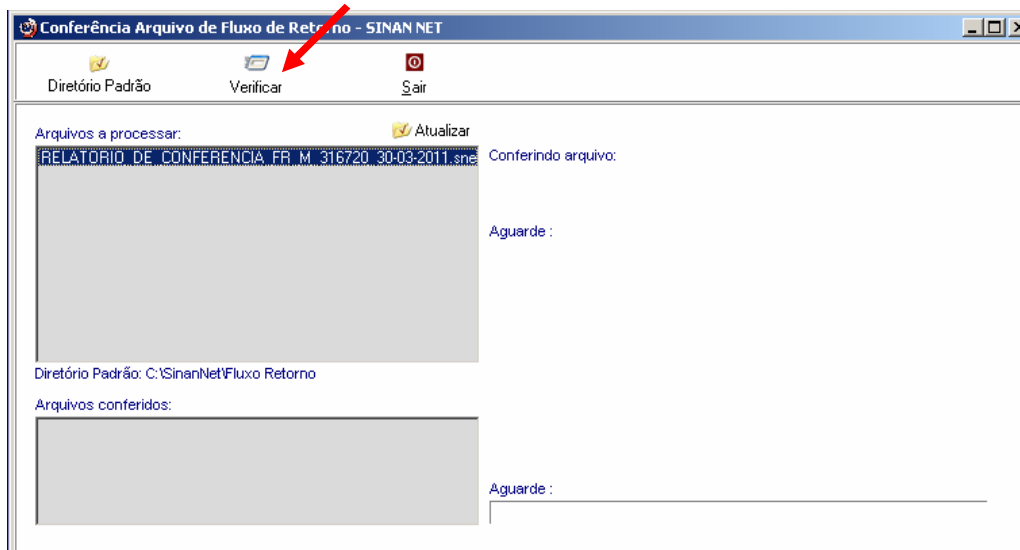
Conferência Arquivo de Fluxo de Retorno - SINAN NET

Diretório Padrão
Verificar
Sair

Arquivos a processar:
Atualizar
RELATORIO_DE_CONFERENCIA_FR_M_316720_30-03-2011.sne

Conferindo arquivo:

Aguarde :

Diretório Padrão: C:\SinanNet\Fluxo Retorno

Arquivos conferidos:

Aguarde :